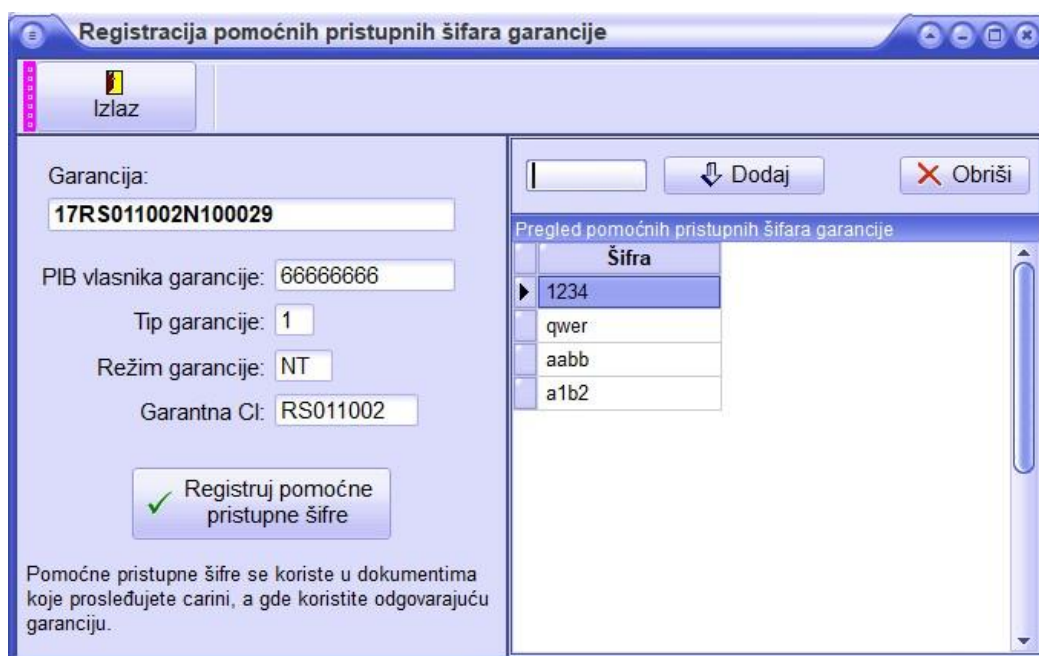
Registracija pomoćnih pristupnih šifara garancije

Izlaz

Garancija:
17RS011002N100029

PIB vlasnika garancije: 66666666
Tip garancije: 1
Režim garancije: NT
Garantna CI: RS011002

Registruj pomoćne pristupne šifre

Pomoćne pristupne šifre se koriste u dokumentima koje prosleđujete carini, a gde koristite odgovarajuću garanciju.

Dodaj
Obriši

Pregled pomoćnih pristupnih šifara garancije

| Šifra |
|---|
| 1234 |
| qwer |
| aabb |
| a1b2 |